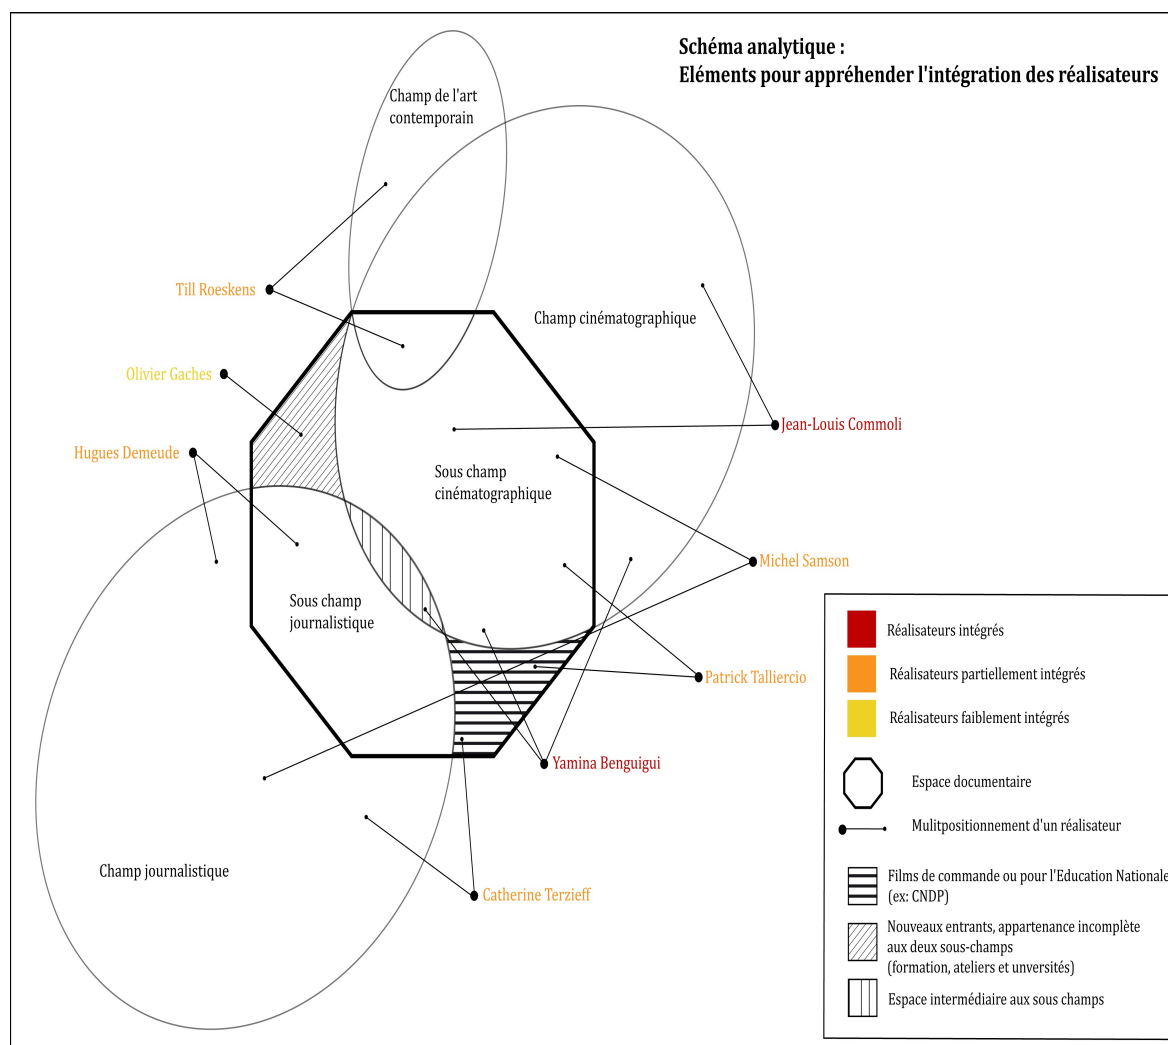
Schéma analytique :
Eléments pour appréhender l'intégration des réalisateurs

Champ de l'art contemporain

Till Roeskens

Champ cinématographique

Olivier Gaches

Jean-Louis Commoli

Hugues Demeude

Sous champ cinématographique

Michel Samson

Sous champ journalistique

Patrick Talliercio

Yamina Benguigui

Champ journalistique

Catherine Terzieff

Réalisateurs intégrés

Réalisateurs partiellement intégrés

Réalisateurs faiblement intégrés

Espace documentaire

Mulitpositionnement d'un réalisateur

Films de commande ou pour l'Education Nationale (ex: CNDP)

Nouveaux entrants, appartenance incomplète aux deux sous-champs (formation, ateliers et unversités)

Espace intermédiaire aux sous champs